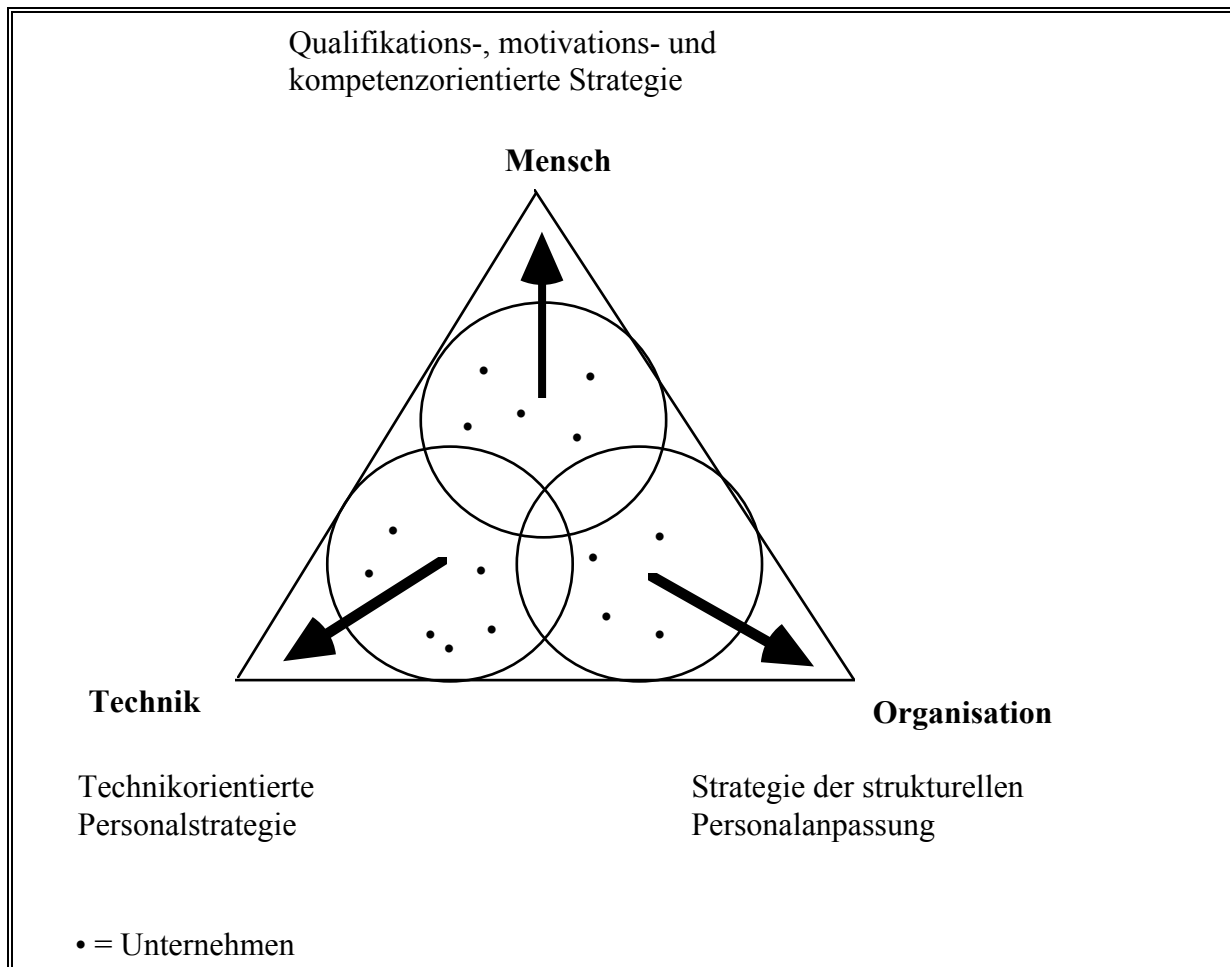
Qualifikations-, motivations- und kompetenzorientierte Strategie

**Mensch**

**Technik**

**Organisation**

Technikorientierte Personalstrategie

Strategie der strukturellen Personalanpassung

• = Unternehmen